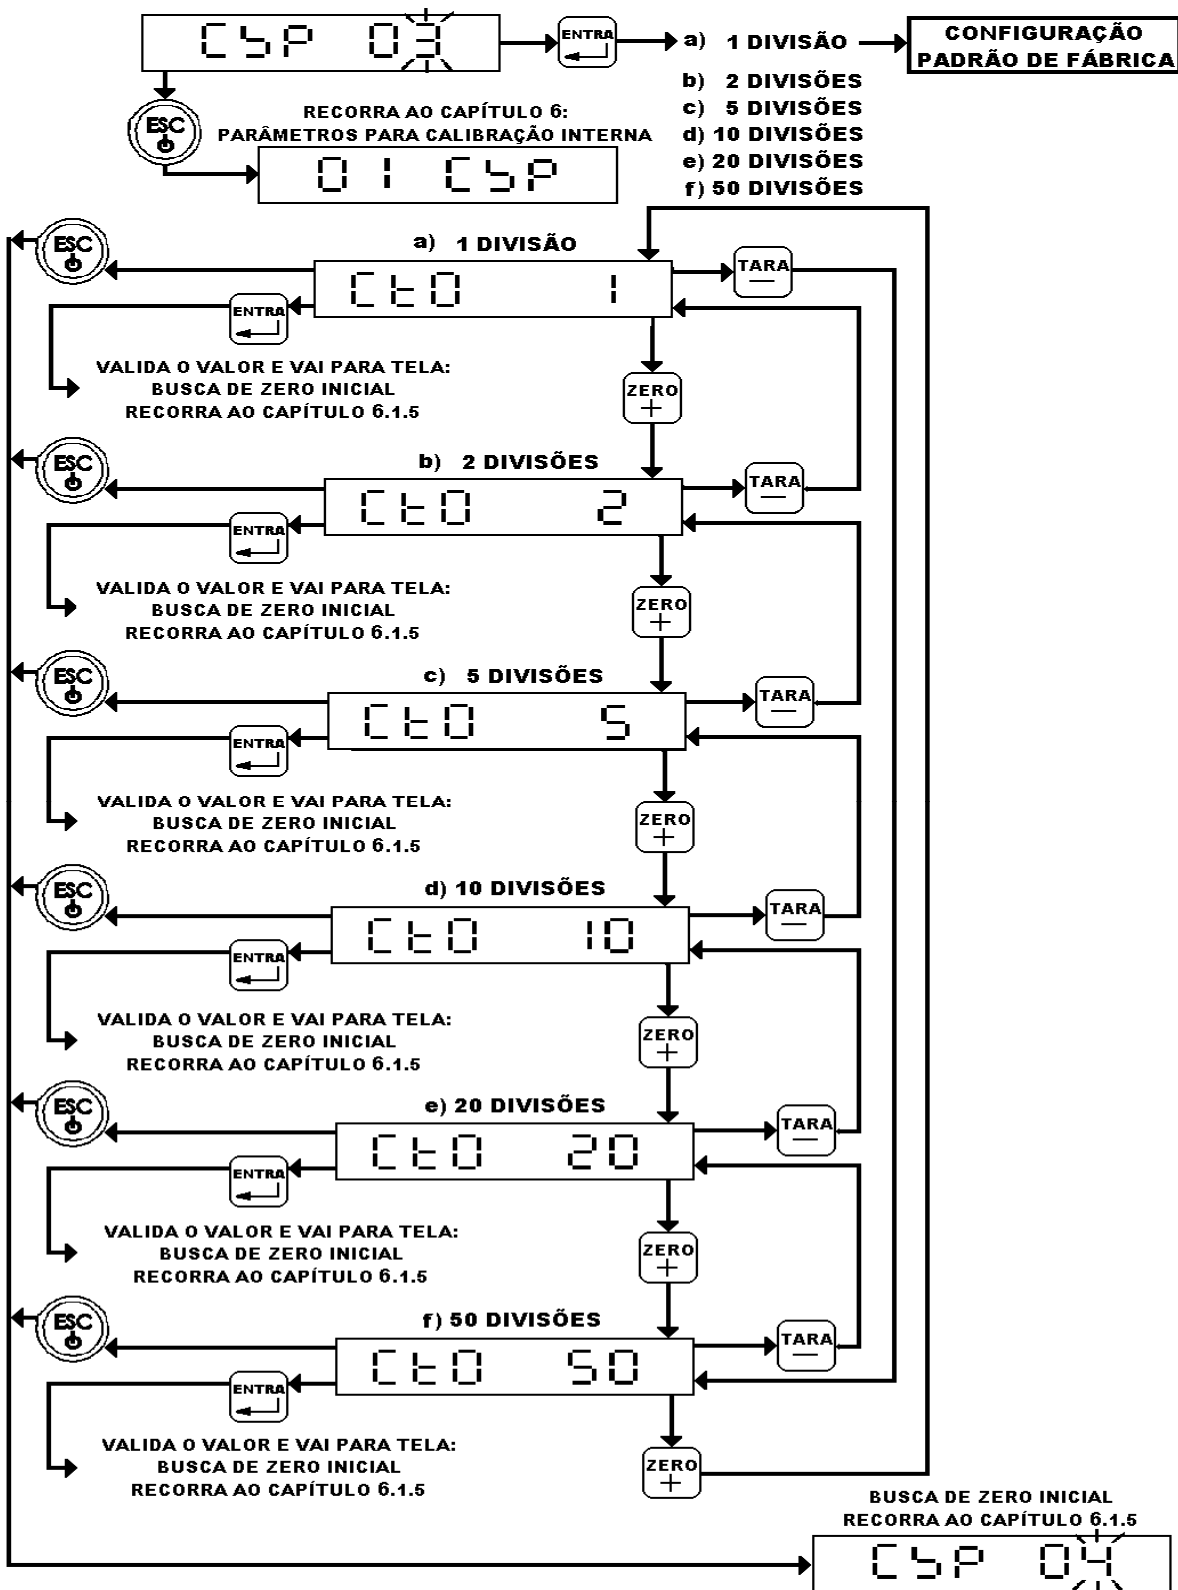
CSP 03

ENTRA

a) 1 DIVISÃO

CONFIGURAÇÃO PADRÃO DE FÁBRICA

b) 2 DIVISÕES
c) 5 DIVISÕES
d) 10 DIVISÕES
e) 20 DIVISÕES
f) 50 DIVISÕES

ESC

RECORRA AO CAPÍTULO 6: PARÂMETROS PARA CALIBRAÇÃO INTERNA

01 CSP

a) 1 DIVISÃO

ESC

Ct0 1

TARA

ENTRA

VALIDA O VALOR E VAI PARA TELA: BUSCA DE ZERO INICIAL RECORRA AO CAPÍTULO 6.1.5

ZERO

b) 2 DIVISÕES

ESC

Ct0 2

TARA

ENTRA

VALIDA O VALOR E VAI PARA TELA: BUSCA DE ZERO INICIAL RECORRA AO CAPÍTULO 6.1.5

ZERO

c) 5 DIVISÕES

ESC

Ct0 5

TARA

ENTRA

VALIDA O VALOR E VAI PARA TELA: BUSCA DE ZERO INICIAL RECORRA AO CAPÍTULO 6.1.5

ZERO

d) 10 DIVISÕES

ESC

Ct0 10

TARA

ENTRA

VALIDA O VALOR E VAI PARA TELA: BUSCA DE ZERO INICIAL RECORRA AO CAPÍTULO 6.1.5

ZERO

e) 20 DIVISÕES

ESC

Ct0 20

TARA

ENTRA

VALIDA O VALOR E VAI PARA TELA: BUSCA DE ZERO INICIAL RECORRA AO CAPÍTULO 6.1.5

ZERO

f) 50 DIVISÕES

ESC

Ct0 50

TARA

ENTRA

VALIDA O VALOR E VAI PARA TELA: BUSCA DE ZERO INICIAL RECORRA AO CAPÍTULO 6.1.5

ZERO

BUSCA DE ZERO INICIAL RECORRA AO CAPÍTULO 6.1.5

CSP 04